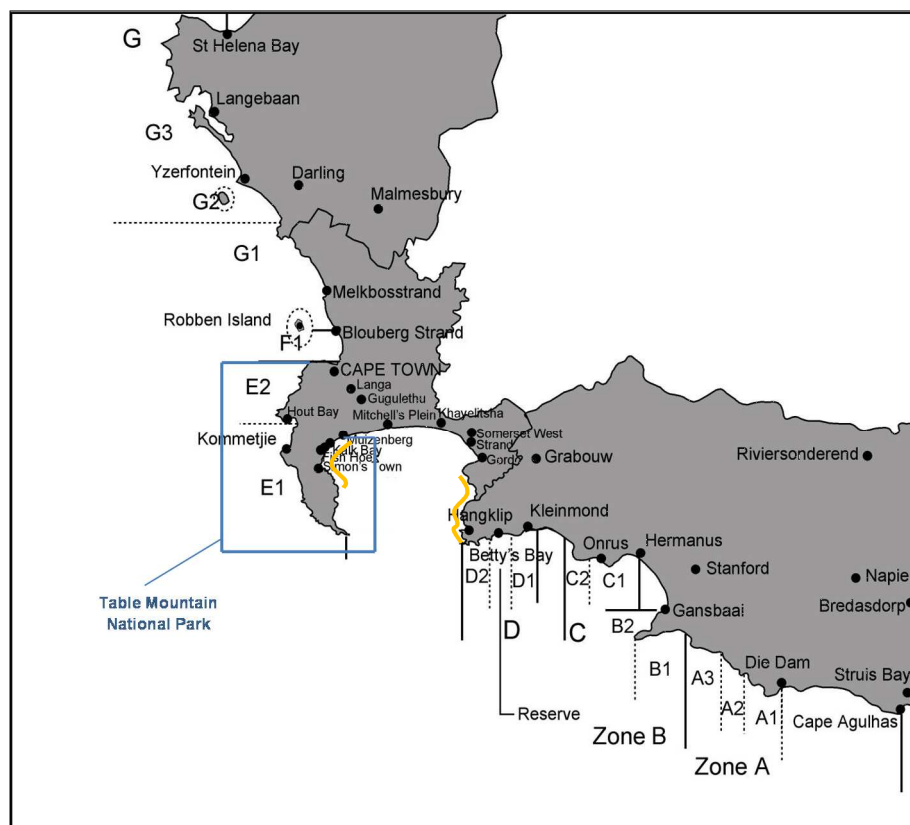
G
St Helena Bay
Langebaan
G3
Yzerfontein
Darling
G2
Malmesbury
G1
Melkbosstrand
Robben Island
Blouberg Strand
F1
CAPE TOWN
E2
Langa
Gugulethu
Hout Bay
Mitchell's Plein
Khayelitsha
Kommetjie
Muizenberg
Kalk Bay
Fish Hoek
Simon's Town
Somerset West
Strand
Gordo
Grabouw
Riviersonderend
E1
Hangklip
Kleinmond
Betty's Bay
Onrus
Hermanus
Stanford
Napie
Bredasdorp
D2
D1
C2
C1
Gansbaai
B2
D
C
B1
Die Dam
Struis Bay
A3
A2
A1
Cape Agulhas
Reserve
Zone B
Zone A
Table Mountain National Park